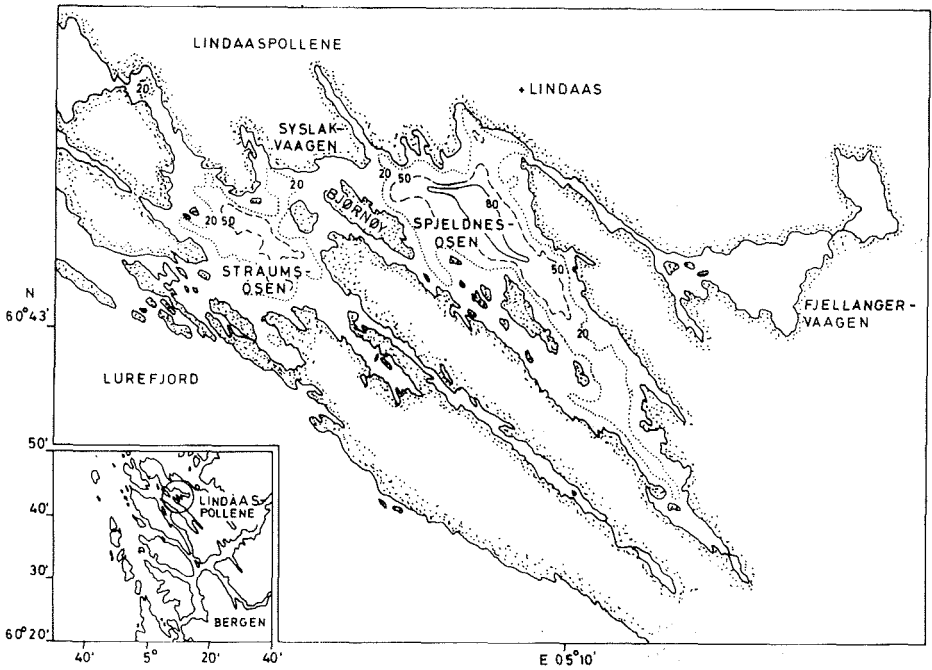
LINDAASPOLLENE

LINDAAS

20

SYSLAK-VAAGEN

20

50

80

BJØRNØY

SPJELDNES-OSEN

20

50

STRAUMS-OSEN

50

20

N
60°43'

FJELLANGER-VAAGEN

LUREFJORD

50'

40'

LINDAAS-POLLENE

30'

BERGEN

60°20'

40'

5°

20'

40'

E 05°10'